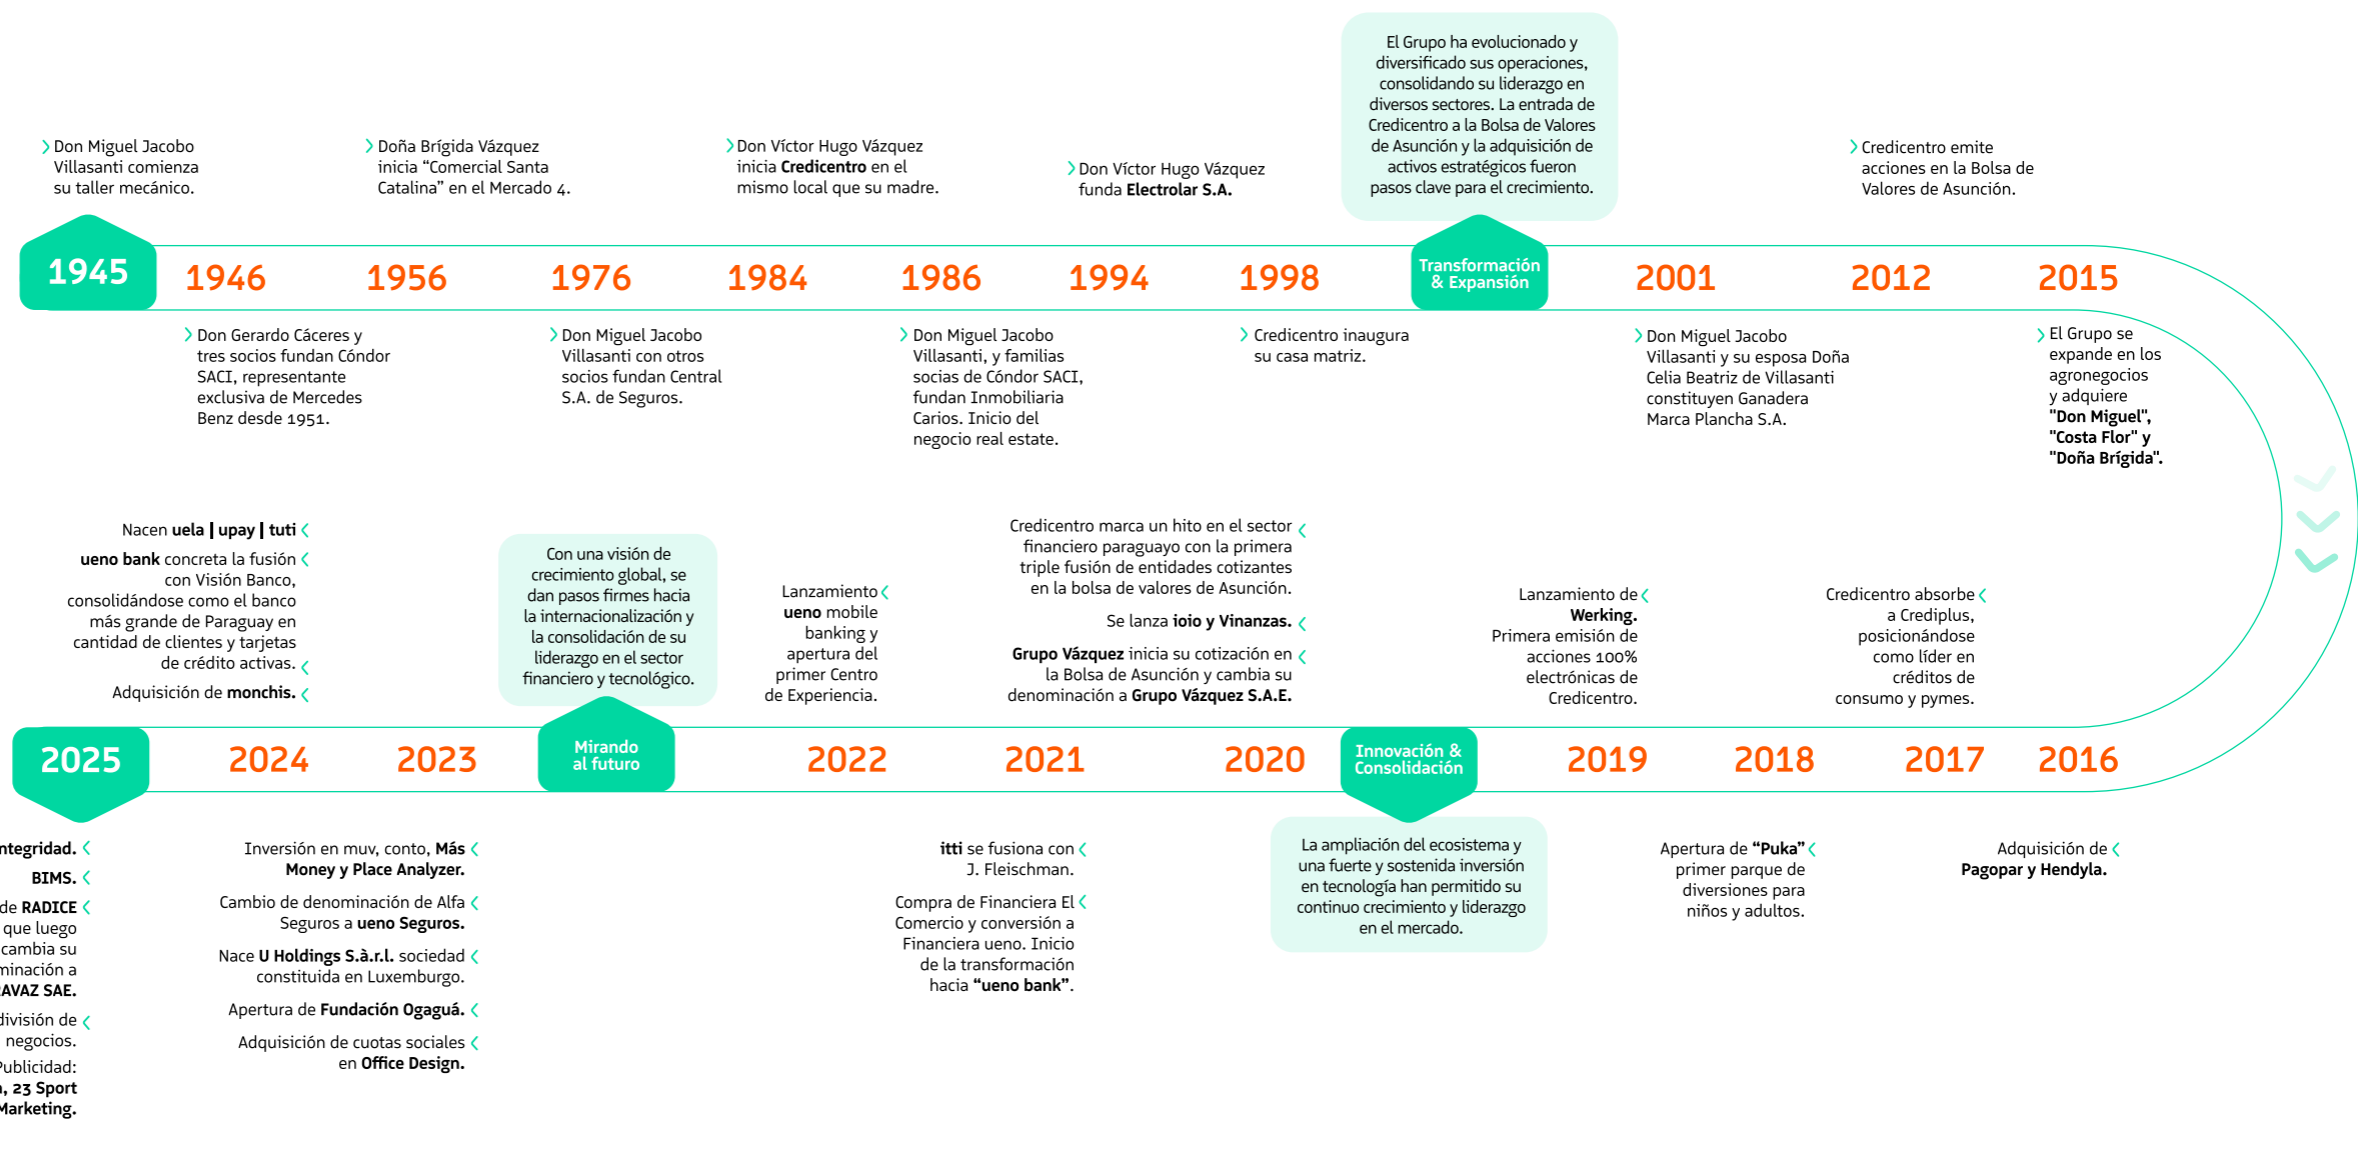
Don Miguel Jacobo Villasanti comienza su taller mecánico.

Doña Brígida Vázquez inicia "Comercial Santa Catalina" en el Mercado 4.

Don Víctor Hugo Vázquez inicia **Credicentro** en el mismo local que su madre.

Don Víctor Hugo Vázquez funda **Electrolar S.A.**

El Grupo ha evolucionado y diversificado sus operaciones, consolidando su liderazgo en diversos sectores. La entrada de Credicentro a la Bolsa de Valores de Asunción y la adquisición de activos estratégicos fueron pasos clave para el crecimiento.

Credicentro emite acciones en la Bolsa de Valores de Asunción.

1945 1946 1956 1976 1984 1986 1994 1998 Transformación & Expansión 2001 2012 2015

Don Gerardo Cáceres y tres socios fundan Cóndor SACI, representante exclusiva de Mercedes Benz desde 1951.

Don Miguel Jacobo Villasanti con otros socios fundan Central S.A. de Seguros.

Don Miguel Jacobo Villasanti, y familias socias de Cóndor SACI, fundan Inmobiliaria Carios. Inicio del negocio real estate.

Credicentro inaugura su casa matriz.

Don Miguel Jacobo Villasanti y su esposa Doña Celia Beatriz de Villasanti constituyen Ganadera Marca Plancha S.A.

El Grupo se expande en los agronegocios y adquiere **"Don Miguel", "Costa Flor" y "Doña Brígida".**

Nacen **uela | upay | tuti**

**ueno bank** concreta la fusión con Visión Banco, consolidándose como el banco más grande de Paraguay en cantidad de clientes y tarjetas de crédito activas.

Adquisición de **monchis.**

Con una visión de crecimiento global, se dan pasos firmes hacia la internacionalización y la consolidación de su liderazgo en el sector financiero y tecnológico.

Lanzamiento **ueno** mobile banking y apertura del primer Centro de Experiencia.

Credicentro marca un hito en el sector financiero paraguayo con la primera triple fusión de entidades cotizantes en la bolsa de valores de Asunción.

Se lanza **ioio y Vinanzas.**

**Grupo Vázquez** inicia su cotización en la Bolsa de Asunción y cambia su denominación a **Grupo Vázquez S.A.E.**

Lanzamiento de **Werking.** Primera emisión de acciones 100% electrónicas de Credicentro.

Credicentro absorbe a Crediplus, posicionándose como líder en créditos de consumo y pymes.

2025 2024 2023 Mirando al futuro 2022 2021 2020 Innovación & Consolidación 2019 2018 2017 2016

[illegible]ntegridad.

BIMS.

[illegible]de **RADICE** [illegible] que luego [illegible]cambia su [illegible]minación a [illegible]**AVAZ SAE.**

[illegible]división de negocios.

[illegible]ublicidad: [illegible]**, 23 Sport** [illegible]**Marketing.**

Inversión en muv, conto, **Más Money y Place Analyzer.**

Cambio de denominación de Alfa Seguros a **ueno Seguros.**

Nace **U Holdings S.à.r.l.** sociedad constituida en Luxemburgo.

Apertura de **Fundación Ogaguá.**

Adquisición de cuotas sociales en **Office Design.**

**itti** se fusiona con J. Fleischman.

Compra de Financiera El Comercio y conversión a Financiera ueno. Inicio de la transformación hacia **"ueno bank"**.

La ampliación del ecosistema y una fuerte y sostenida inversión en tecnología han permitido su continuo crecimiento y liderazgo en el mercado.

Apertura de **"Puka"** primer parque de diversiones para niños y adultos.

Adquisición de **Pagopar y Hendyla.**